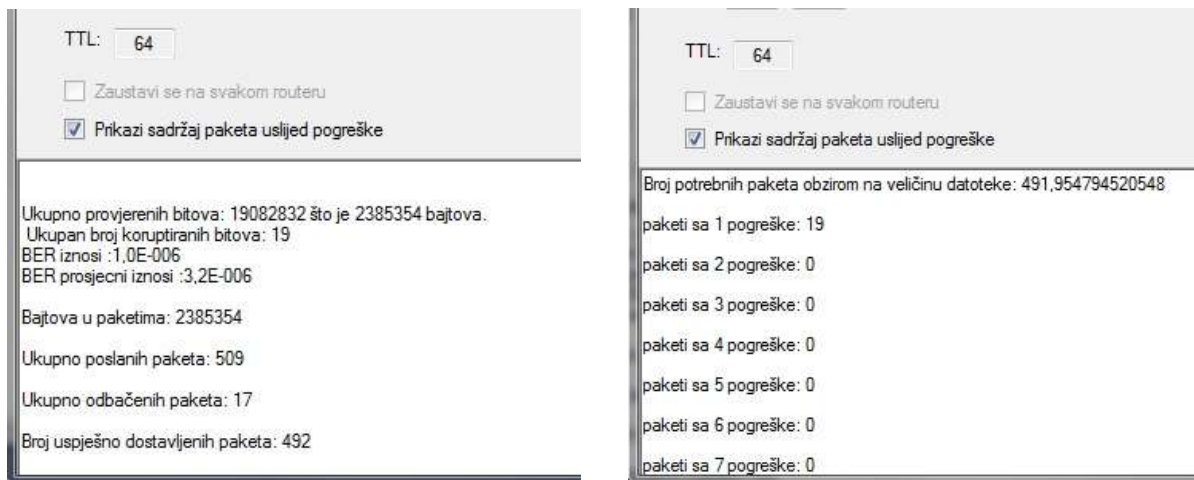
TTL: 64

Zaustavi se na svakom routeru

Prikazi sadržaj paketa uslijed pogreške

Ukupno provjerenih bitova: 19082832 što je 2385354 bajtova.
Ukupan broj koruptiranih bitova: 19
BER iznosi :1,0E-006
BER prosjecni iznosi :3,2E-006

Bajtova u paketima: 2385354

Ukupno poslanih paketa: 509

Ukupno odbačenih paketa: 17

Broj uspješno dostavljenih paketa: 492

TTL: 64

Zaustavi se na svakom routeru

Prikazi sadržaj paketa uslijed pogreške

Broj potrebnih paketa obzirom na veličinu datoteke: 491,954794520548

paketi sa 1 pogreške: 19

paketi sa 2 pogreške: 0

paketi sa 3 pogreške: 0

paketi sa 4 pogreške: 0

paketi sa 5 pogreške: 0

paketi sa 6 pogreške: 0

paketi sa 7 pogreške: 0